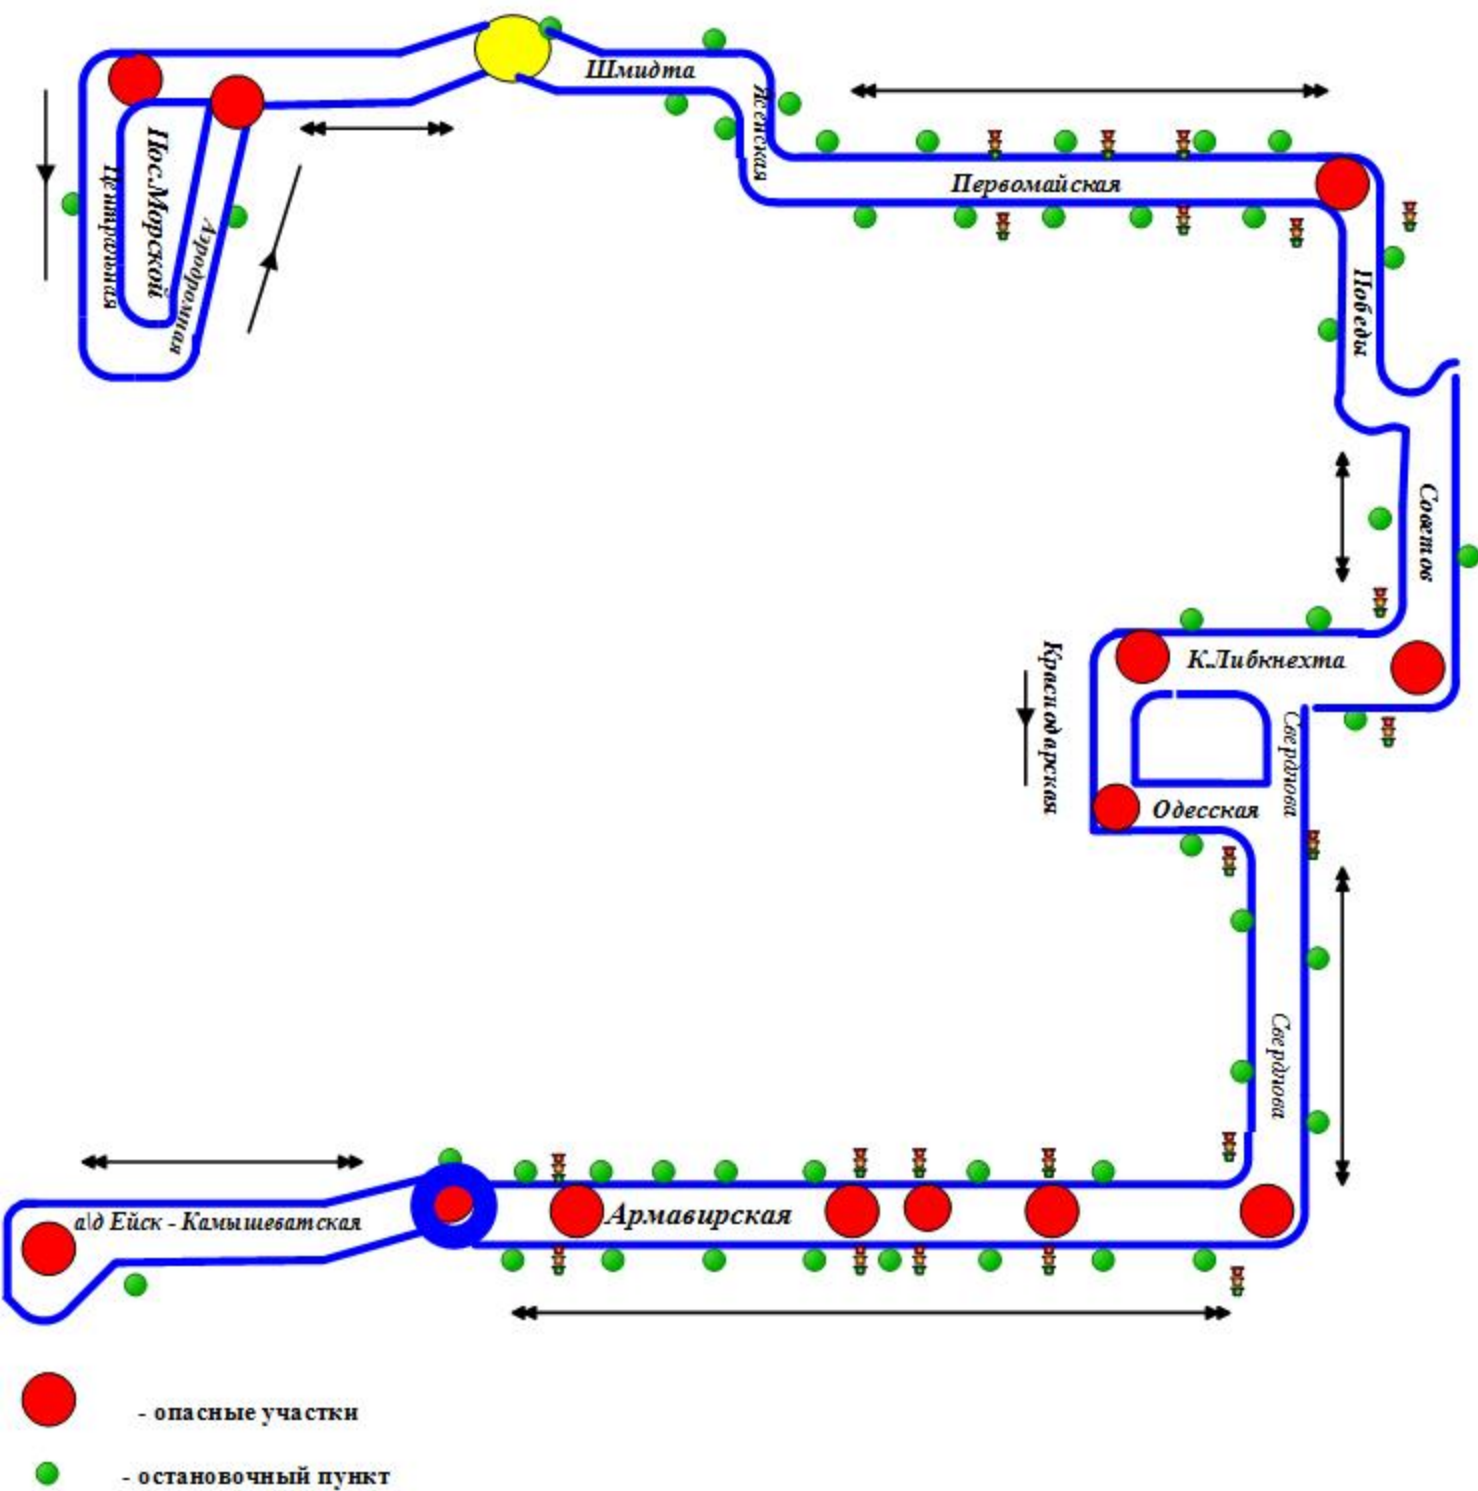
Шмидта

Ясенская

Пос.Морской

Центральная

Аэродромная

Первомайская

Победы

Советов

К.Либкнехта

Краснодарская

Свердлова

Одесская

Свердлова

а|д Ейск - Камышеватская

Армавирская

- опасные участки

- остановочный пункт